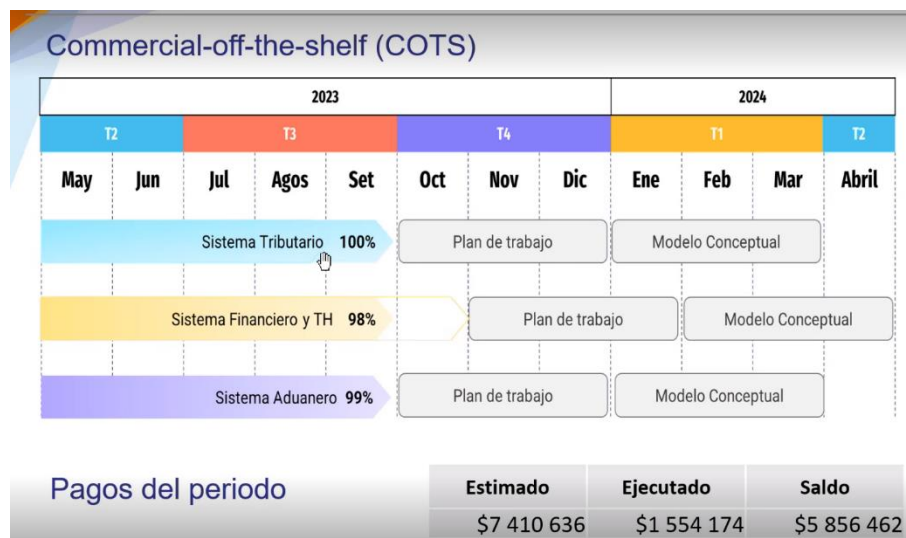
Commercial-off-the-shelf (COTS)

| 2023 | | | | | | | | 2024 | | | |
|---|---|---|---|---|---|---|---|---|---|---|---|
| T2 | | T3 | | | T4 | | | T1 | | | T2 |
| May | Jun | Jul | Agos | Set | Oct | Nov | Dic | Ene | Feb | Mar | Abril |

Sistema Tributario 100%
Plan de trabajo
Modelo Conceptual

Sistema Financiero y TH 98%
Plan de trabajo
Modelo Conceptual

Sistema Aduanero 99%
Plan de trabajo
Modelo Conceptual

Pagos del periodo

| Estimado | Ejecutado | Saldo |
|---|---|---|
| $7 410 636 | $1 554 174 | $5 856 462 |